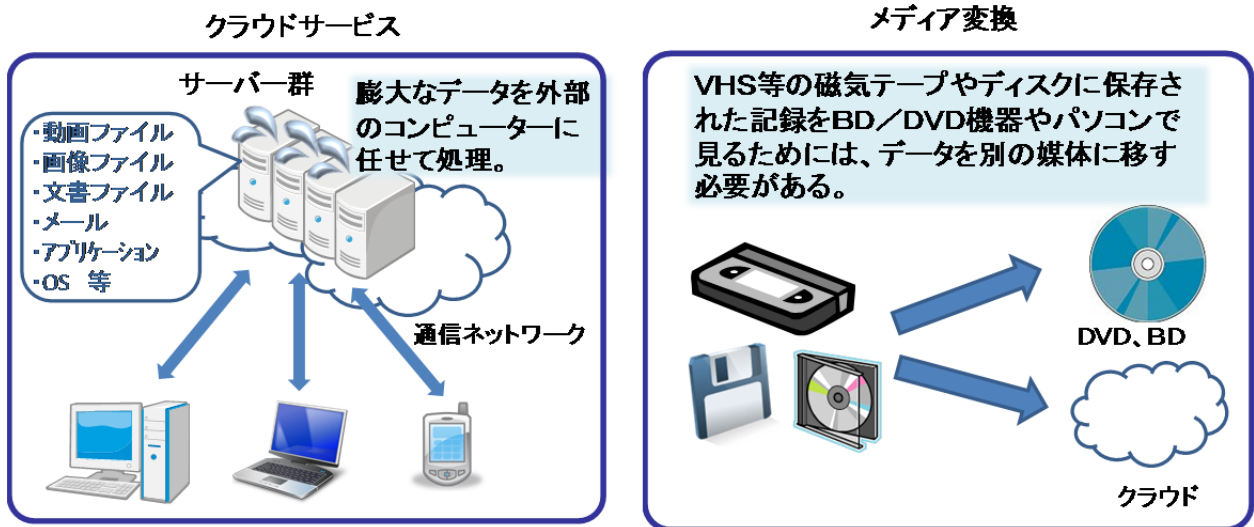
クラウドサービス

サーバー群

膨大なデータを外部のコンピューターに任せて処理。

・動画ファイル
・画像ファイル
・文書ファイル
・メール
・アプリケーション
・OS 等

通信ネットワーク

メディア変換

VHS等の磁気テープやディスクに保存された記録をBD／DVD機器やパソコンで見るためには、データを別の媒体に移す必要がある。

DVD、BD

クラウド